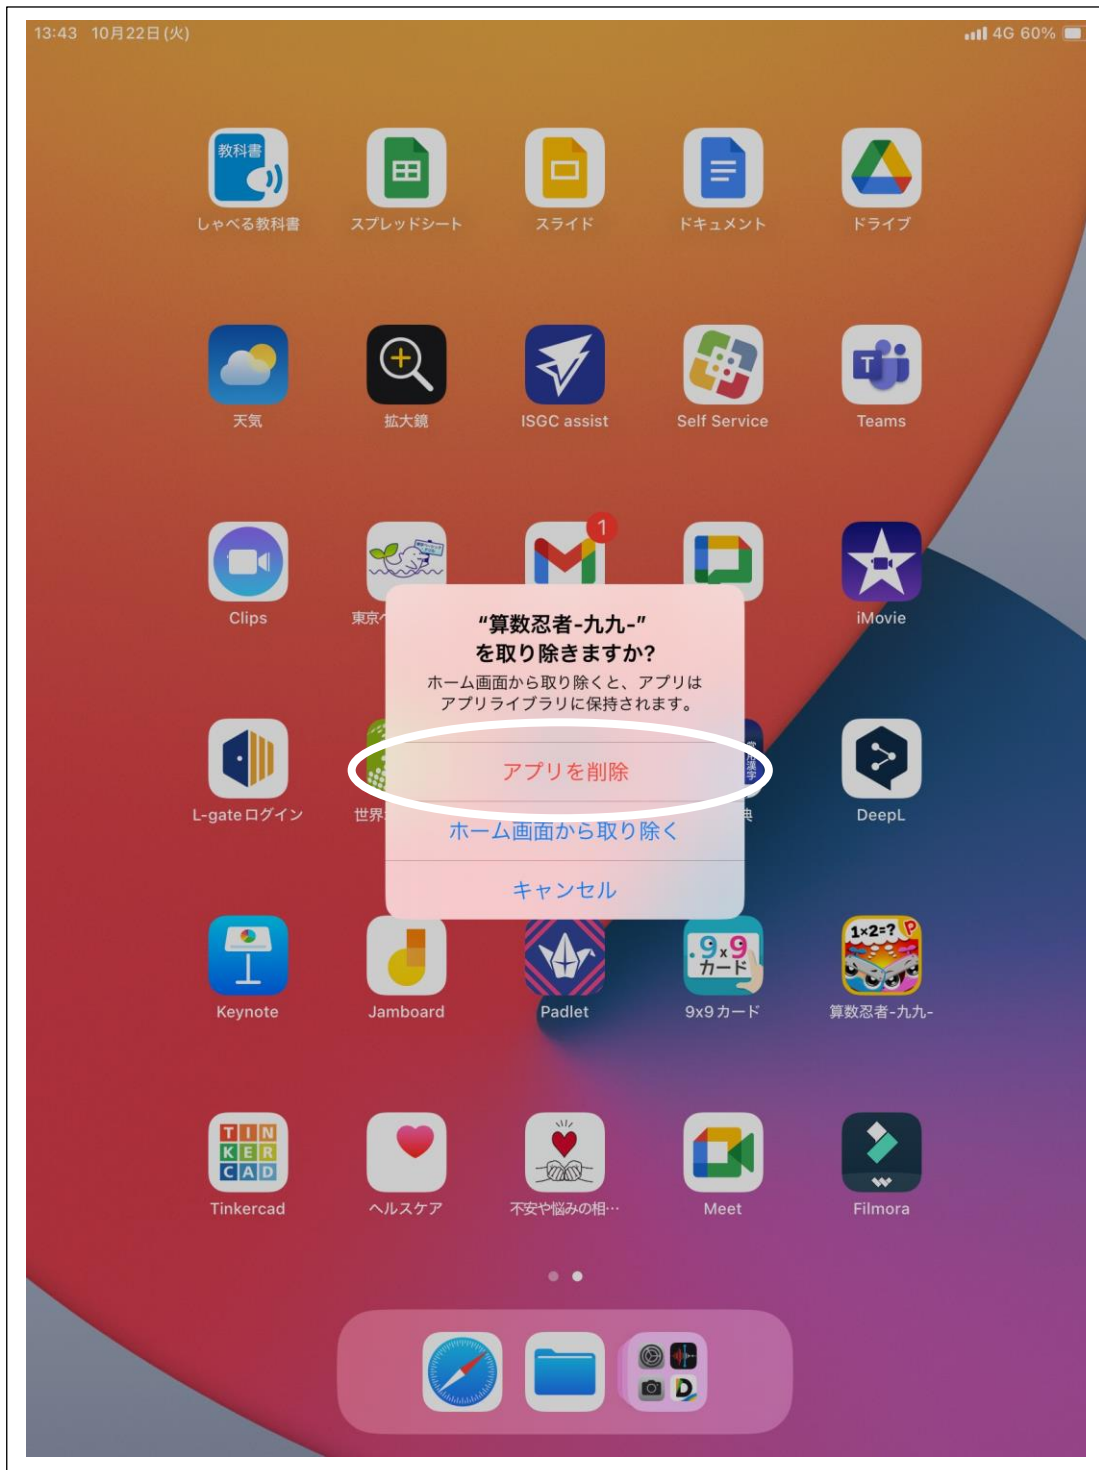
13:43 10月22日(火)

4G 60%

教科書
しゃべる教科書

スプレッドシート

スライド

ドキュメント

ドライブ

天気

拡大鏡

ISGC assist

Self Service

Teams

Clips

東京

1

iMovie

"算数忍者-九九-"
を取り除きますか?

ホーム画面から取り除くと、アプリはアプリライブラリに保持されます。

アプリを削除

ホーム画面から取り除く

キャンセル

L-gateログイン

世界

DeepL

Keynote

Jamboard

Padlet

9x9
カード
9x9カード

1×2=?
算数忍者-九九-

T I N
K E R
C A D
Tinkercad

ヘルスケア

不安や悩みの相…

Meet

Filmora